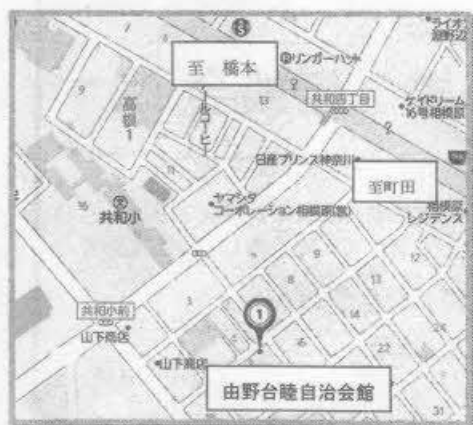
至 橋本

リンガーハット

共和四丁目

ライオ 相模原

ケイドリーム 16号相模原

日産プリンス神奈川

至町田

相模原 レジデンス

ヤマシタ コーポレーション相模原(営)

共和小

共和小前

山下商店

山下商店

由野台睦自治会館

9

13

2

15

3

12

13

14

22

31

①